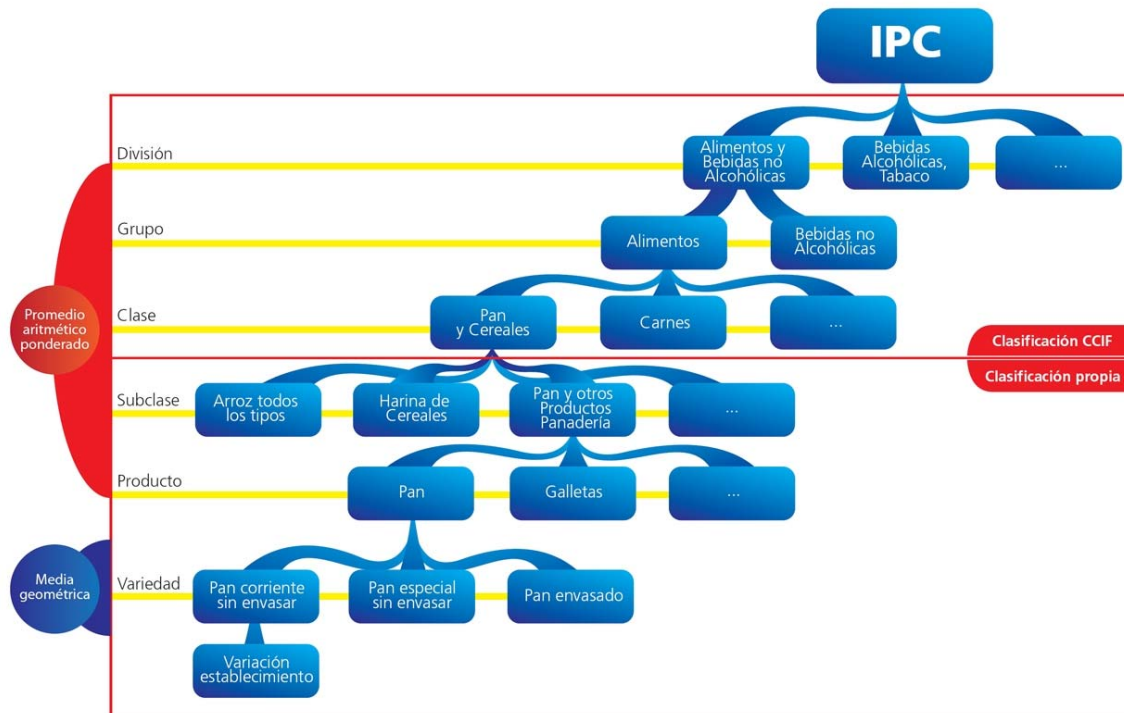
IPC

División
Alimentos y Bebidas no Alcohólicas
Bebidas Alcohólicas, Tabaco
...

Grupo
Alimentos
Bebidas no Alcohólicas

Promedio aritmético ponderado

Clase
Pan y Cereales
Carnes
...

Clasificación CCIF
Clasificación propia

Subclase
Arroz todos los tipos
Harina de Cereales
Pan y otros Productos Panadería
...

Producto
Pan
Galletas
...

Media geométrica

Variedad
Pan corriente sin envasar
Pan especial sin envasar
Pan envasado

Variación establecimiento